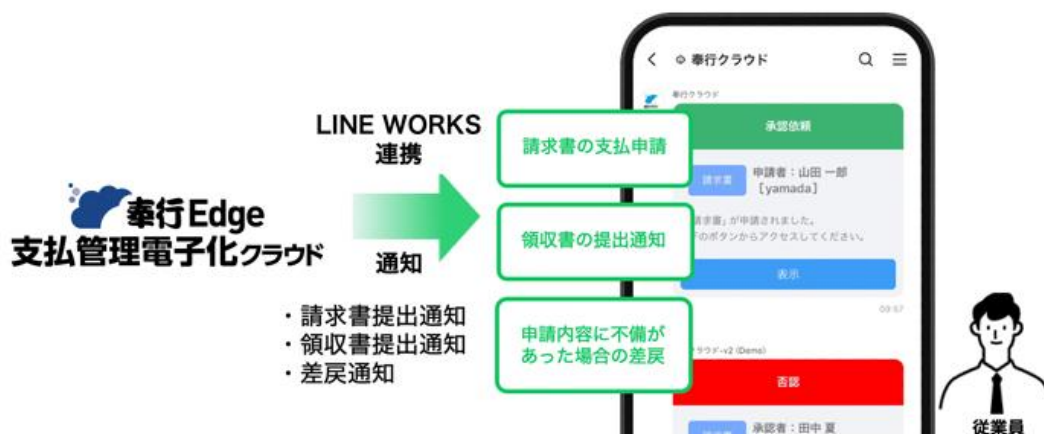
奉行Edge
支払管理電子化クラウド

LINE WORKS
連携

通知

・請求書提出通知
・領収書提出通知
・差戻通知

請求書の支払申請

領収書の提出通知

申請内容に不備があった場合の差戻

奉行クラウド

奉行クラウド

承認依頼

請求書

申請者：山田 一郎
［yamada］

請求書」が申請されました。
のボタンからアクセスしてください。

表示

09:57

クラウド-v2 (Demo)

否認

承認者：田中 夏

従業員